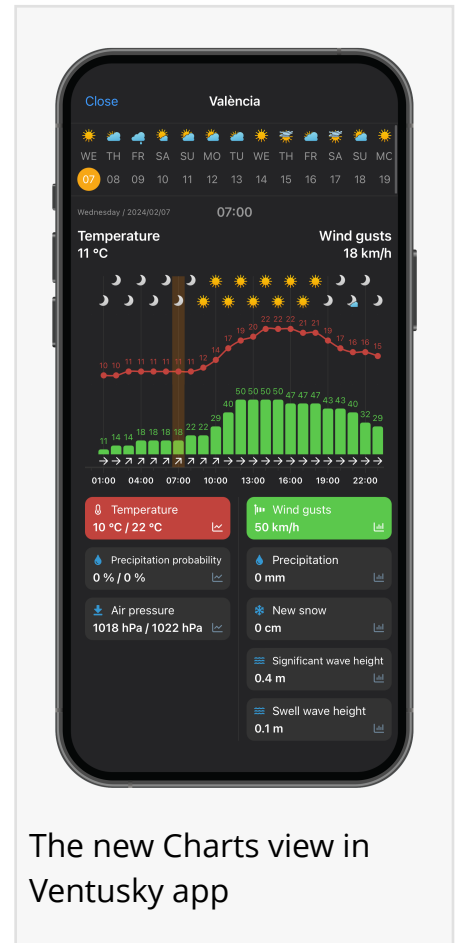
Close València

WE TH FR SA SU MO TU WE TH FR SA SU MC
07 08 09 10 11 12 13 14 15 16 17 18 19

Wednesday / 2024/02/07 07:00

Temperature
11 °C

Wind gusts
18 km/h

10 10 11 11 11 11 11 11 12 14 17 19 20 22 22 22 21 21 19 17 16 16 15

11 14 14 18 18 18 18 22 22 29 40 50 50 50 50 47 47 47 43 43 40 32 29

01:00 04:00 07:00 10:00 13:00 16:00 19:00 22:00

Temperature
10 °C / 22 °C

Wind gusts
50 km/h

Precipitation probability
0 % / 0 %

Precipitation
0 mm

Air pressure
1018 hPa / 1022 hPa

New snow
0 cm

Significant wave height
0.4 m

Swell wave height
0.1 m

The new Charts view in Ventusky app